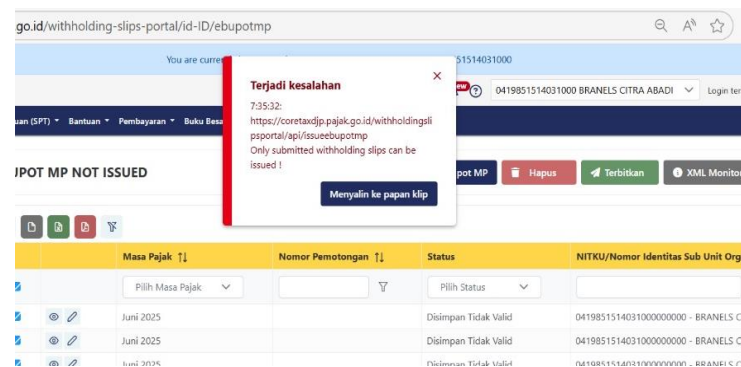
go.id/withholding-slips-portal/id-ID/ebupotmp

You are curre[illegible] 51514031000

Terjadi kesalahan

7:35:32:
https://coretaxdjp.pajak.go.id/withholdingslipsportal/api/issueebupotmp
Only submitted withholding slips can be issued !

Menyalin ke papan klip

0419851514031000 BRANELS CITRA ABADI
Login te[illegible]

uan (SPT) ▾ Bantuan ▾ Pembayaran ▾ Buku Besa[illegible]

UPOT MP NOT ISSUED

pot MP
Hapus
Terbitkan
XML Monito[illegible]

| | | Masa Pajak ↑↓ | Nomor Pemotongan ↑↓ | Status | NITKU/Nomor Identitas Sub Unit Org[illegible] |
|---|---|---|---|---|---|
| | | Pilih Masa Pajak | | Pilih Status | |
| | | Juni 2025 | | Disimpan Tidak Valid | 0419851514031000000000 - BRANELS C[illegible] |
| | | Juni 2025 | | Disimpan Tidak Valid | 0419851514031000000000 - BRANELS C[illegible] |
| | | Juni 2025 | | Disimpan Tidak Valid | 0419851514031000000000 - BRANELS C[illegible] |